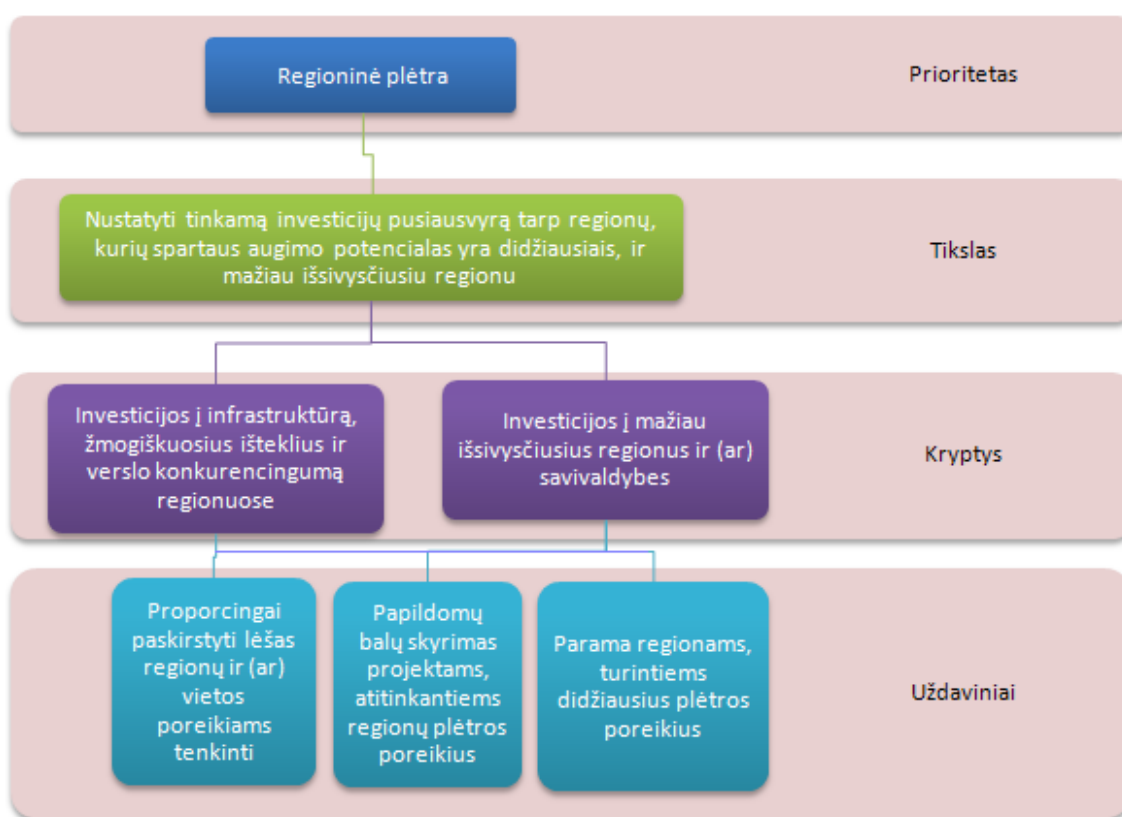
Regioninė plėtra

Prioritetas

Nustatyti tinkamą investicijų pusiausvyrą tarp regionų, kurių spartaus augimo potencialas yra didžiausiais, ir mažiau išsivysčiusiu regionu

Tikslas

Investicijos į infrastruktūrą, žmogiškuosius išteklius ir verslo konkurencingumą regionuose

Investicijos į mažiau išsivysčiusius regionus ir (ar) savivaldybes

Kryptys

Proporcingai paskirstyti lėšas regionų ir (ar) vietos poreikiams tenkinti

Papildomų balų skyrimas projektams, atitinkantiems regionų plėtros poreikius

Parama regionams, turintiems didžiausius plėtros poreikius

Uždaviniai